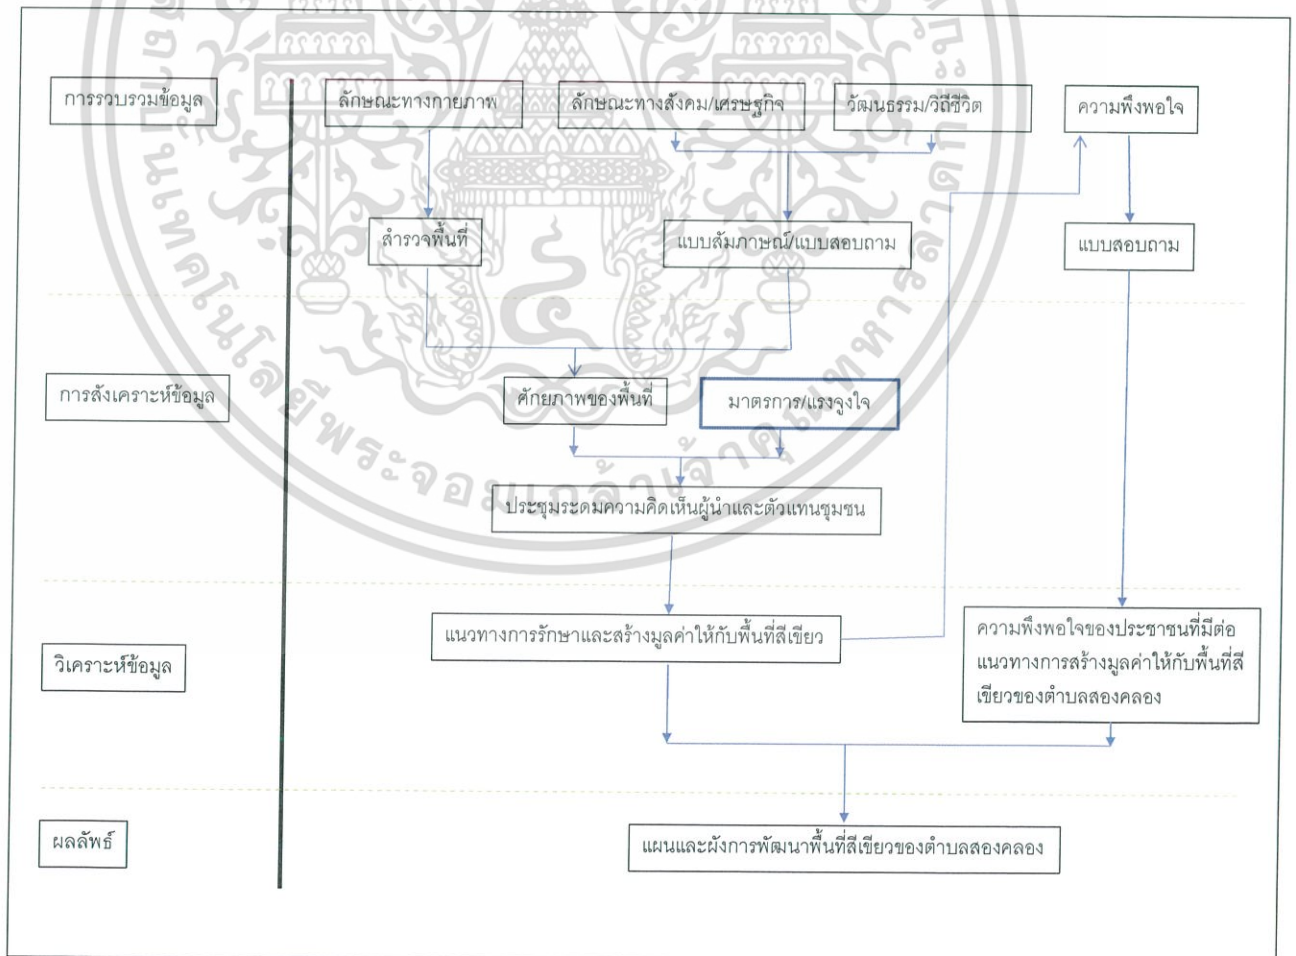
การรวบรวมข้อมูล

ลักษณะทางกายภาพ

ลักษณะทางสังคม/เศรษฐกิจ

วัฒนธรรม/วิถีชีวิต

ความพึงพอใจ

สำรวจพื้นที่

แบบสัมภาษณ์/แบบสอบถาม

แบบสอบถาม

การสังเคราะห์ข้อมูล

ศักยภาพของพื้นที่

มาตรการ/แรงจูงใจ

ประชุมระดมความคิดเห็นผู้นำและตัวแทนชุมชน

วิเคราะห์ข้อมูล

แนวทางการรักษาและสร้างมูลค่าให้กับพื้นที่สีเขียว

ความพึงพอใจของประชาชนที่มีต่อแนวทางการสร้างมูลค่าให้กับพื้นที่สีเขียวของตำบลสองคลอง

ผลลัพธ์

แผนและผังการพัฒนาพื้นที่สีเขียวของตำบลสองคลอง